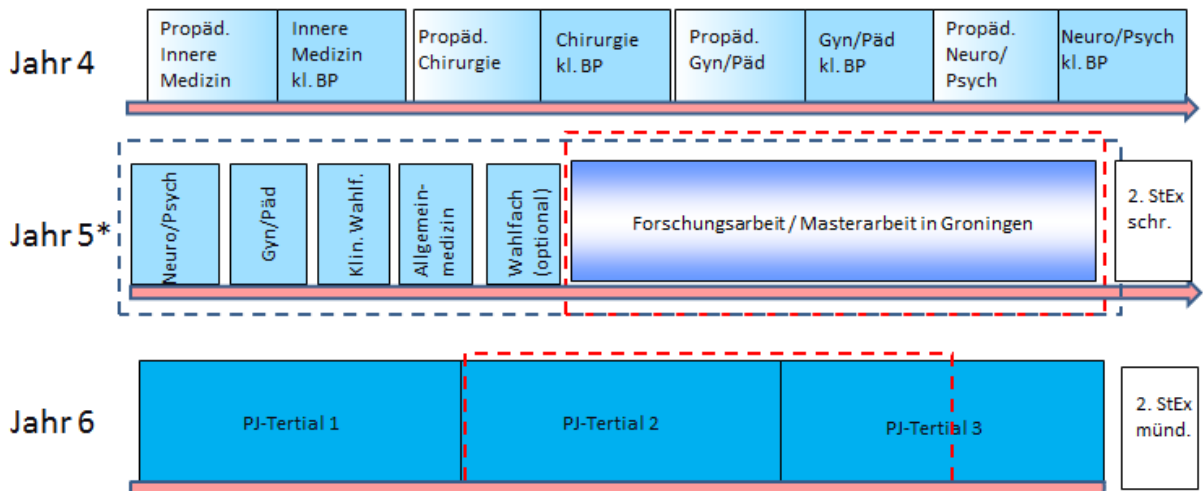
Jahr 4

Propäd. Innere Medizin

Innere Medizin kl. BP

Propäd. Chirurgie

Chirurgie kl. BP

Propäd. Gyn/Päd

Gyn/Päd kl. BP

Propäd. Neuro/ Psych

Neuro/Psych kl. BP

Jahr 5*

Neuro/Psych

Gyn/Päd

Klin. Wahlf.

Allgemeinmedizin

Wahlfach (optional)

Forschungsarbeit / Masterarbeit in Groningen

2. StEx schr.

Jahr 6

PJ-Tertial 1

PJ-Tertial 2

PJ-Tertial 3

2. StEx münd.